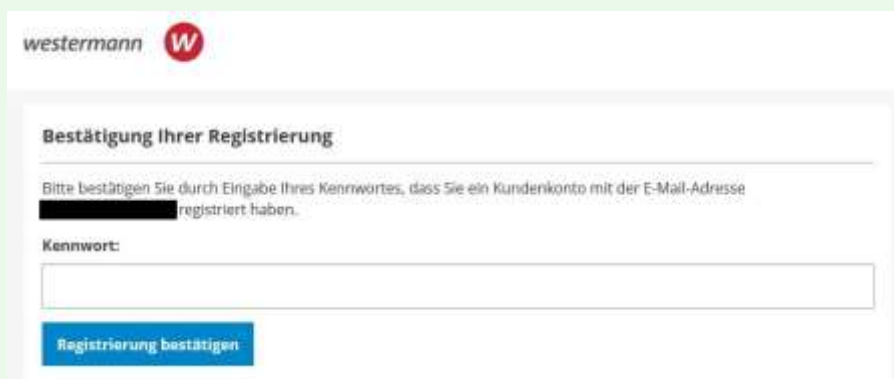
westermann W

Bestätigung Ihrer Registrierung

Bitte bestätigen Sie durch Eingabe Ihres Kennwortes, dass Sie ein Kundenkonto mit der E-Mail-Adresse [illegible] registriert haben.

Kennwort:

Registrierung bestätigen